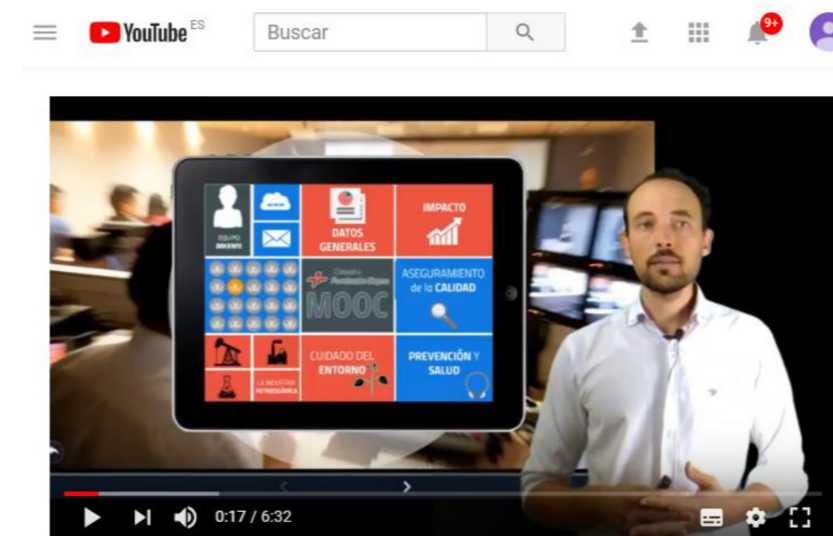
YouTube ES

Buscar

9+

EQUIPO DOCENTE

DATOS GENERALES

IMPACTO

Campus Fundación Cepsa

MOOC

ASEGURAMIENTO de la CALIDAD

LA INDUSTRIA PETROQUÍMICA

CUIDADO DEL ENTORNO

PREVENCIÓN Y SALUD

0:17 / 6:32